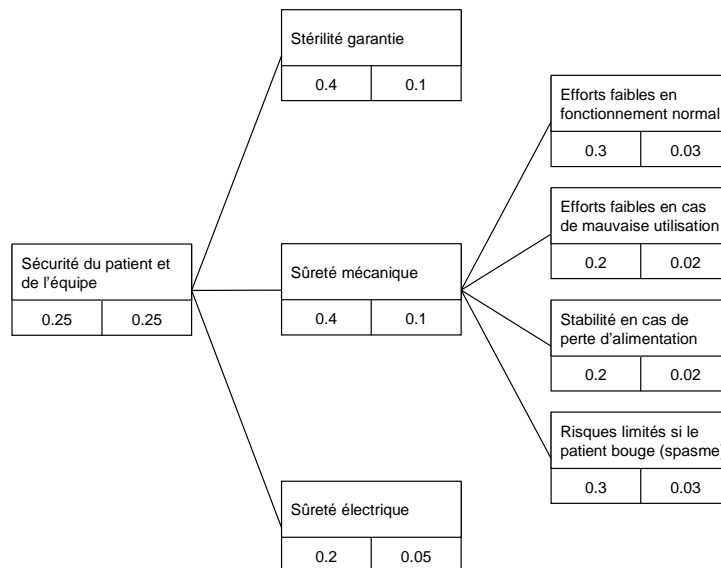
Sécurité du patient et de l'équipe

| 0.25 | 0.25 |
|---|---|

Stérilité garantie

| 0.4 | 0.1 |
|---|---|

Sûreté mécanique

| 0.4 | 0.1 |
|---|---|

Sûreté électrique

| 0.2 | 0.05 |
|---|---|

Efforts faibles en fonctionnement normal

| 0.3 | 0.03 |
|---|---|

Efforts faibles en cas de mauvaise utilisation

| 0.2 | 0.02 |
|---|---|

Stabilité en cas de perte d'alimentation

| 0.2 | 0.02 |
|---|---|

Risques limités si le patient bouge (spasme)

| 0.3 | 0.03 |
|---|---|